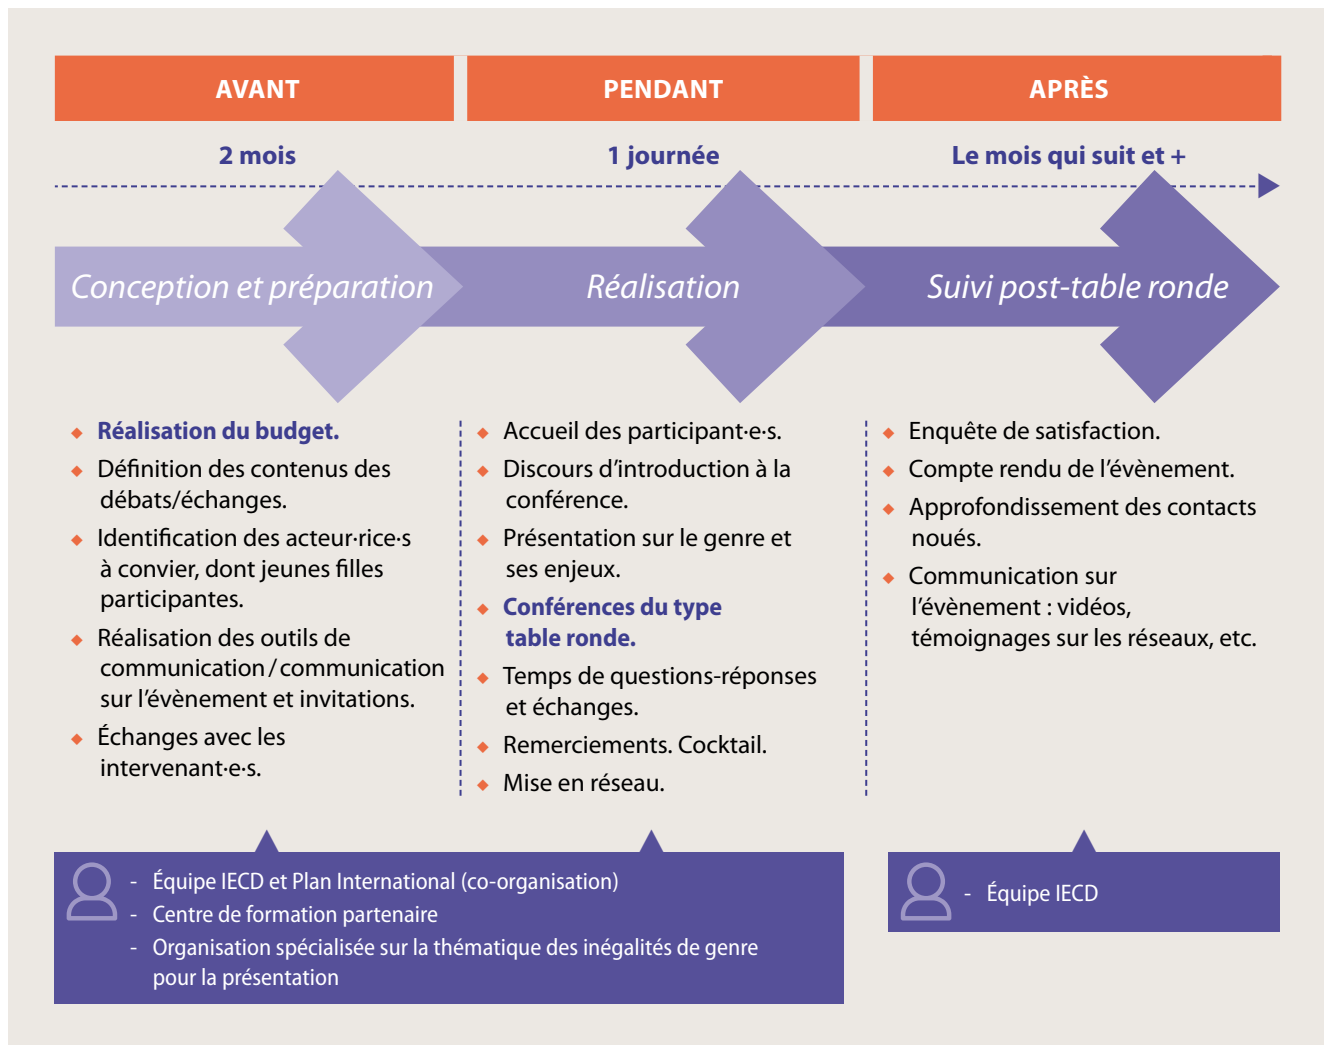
AVANT

2 mois

PENDANT

1 journée

APRÈS

Le mois qui suit et +

Conception et préparation

Réalisation

Suivi post-table ronde

- Réalisation du budget.
- Définition des contenus des débats/échanges.
- Identification des acteur·rice·s à convier, dont jeunes filles participantes.
- Réalisation des outils de communication / communication sur l'évènement et invitations.
- Échanges avec les intervenant·e·s.

- Accueil des participant·e·s.
- Discours d'introduction à la conférence.
- Présentation sur le genre et ses enjeux.
- Conférences du type table ronde.
- Temps de questions-réponses et échanges.
- Remerciements. Cocktail.
- Mise en réseau.

- Enquête de satisfaction.
- Compte rendu de l'évènement.
- Approfondissement des contacts noués.
- Communication sur l'évènement : vidéos, témoignages sur les réseaux, etc.

- Équipe IECD et Plan International (co-organisation)
- Centre de formation partenaire
- Organisation spécialisée sur la thématique des inégalités de genre pour la présentation

- Équipe IECD